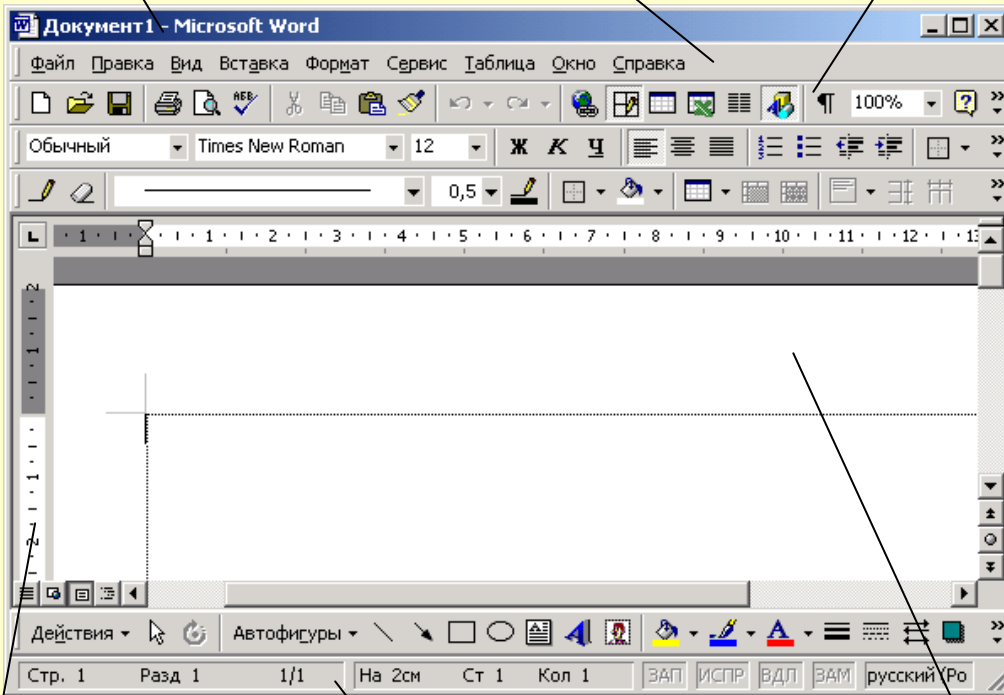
Документ1 - Microsoft Word

Файл Правка Вид Вставка Формат Сервис Таблица Окно Справка

100%

Обычный Times New Roman 12 Ж К Ч

0,5

L · 1 · · · 1 · 2 · 3 · 4 · 5 · 6 · 7 · 8 · 9 · 10 · 11 · 12 · 13

Действия Автофигуры

Стр. 1 Разд 1 1/1 На 2см Ст 1 Кол 1 ЗАП ИСПР ВДЛ ЗАМ русский (Ро